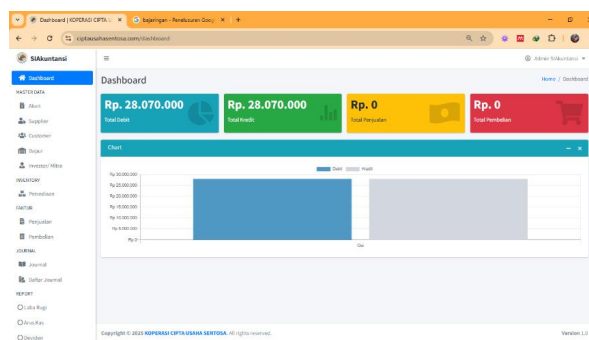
Dashboard | KOPERASI CIPTA U ×
bajaringan - Penelusuran Goo ×
+

ciptausahasentosa.com/dashboard

SIAkuntansi

≡

Admin SIAkuntansi

Dashboard
Home / Dashboard

MASTER DATA
Akun
Supplier
Customer
Barang
Investor/ Mitra
INVENTORY
Persediaan
FAKTUR
Penjualan
Pembelian
JOURNAL
Journal
Daftar Journal
REPORT
Laba Rugi
Arus Kas
Deviden

Rp. 28.070.000
Total Debit

Rp. 28.070.000
Total Kredit

Rp. 0
Total Penjualan

Rp. 0
Total Pembelian

Chart

Debit Kredit

Rp 30.000.000
Rp 25.000.000
Rp 20.000.000
Rp 15.000.000
Rp 10.000.000
Rp 5.000.000
Rp 0

Des

Copyright © 2023 KOPERASI CIPTA USAHA SENTOSA. All rights reserved.

Version 1.0